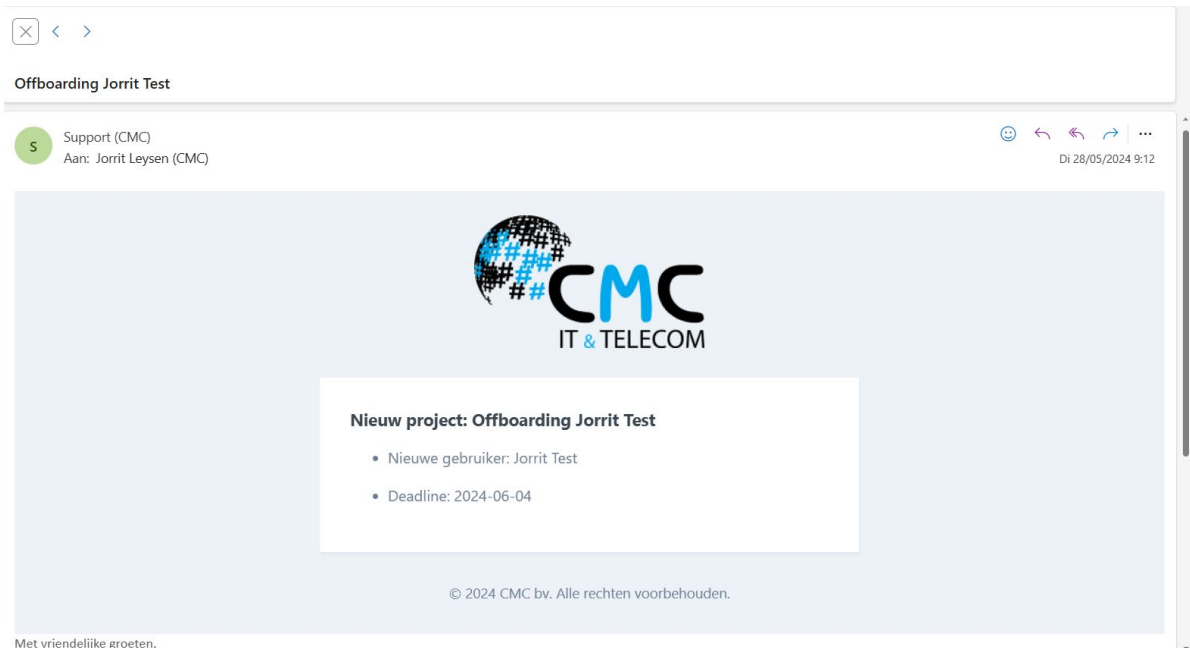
Offboarding Jorrit Test

S
Support (CMC)
Aan: Jorrit Leysen (CMC)

Di 28/05/2024 9:12

CMC
IT & TELECOM

Nieuw project: Offboarding Jorrit Test

- Nieuwe gebruiker: Jorrit Test
- Deadline: 2024-06-04

© 2024 CMC bv. Alle rechten voorbehouden.

Met vriendelijke groeten,